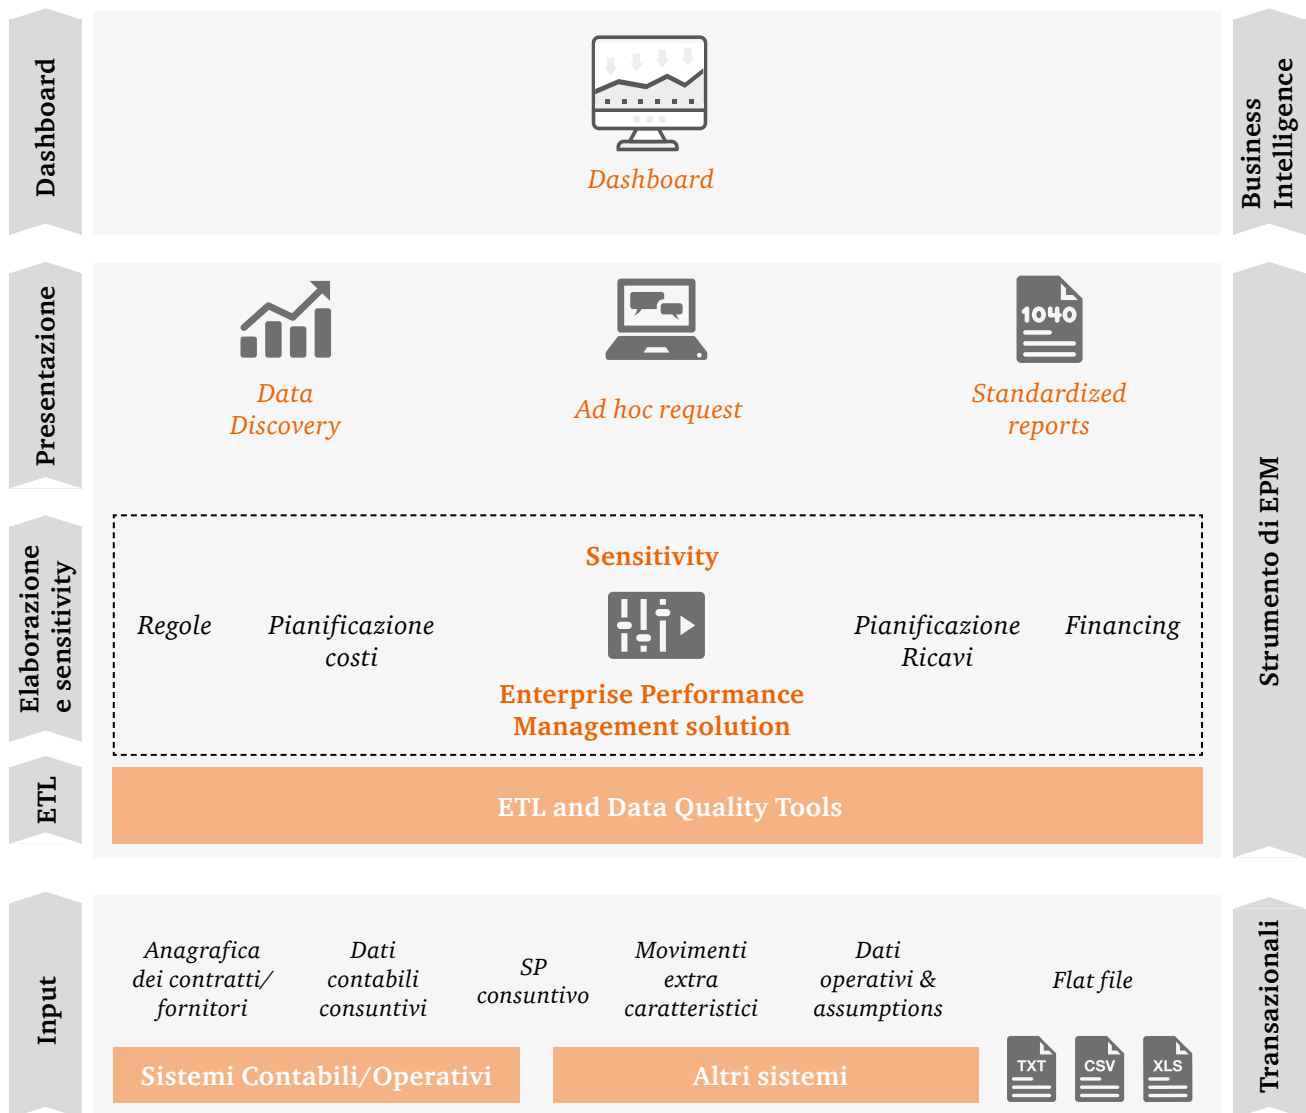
Dashboard

Dashboard

Business Intelligence

Presentazione

Data Discovery

Ad hoc request

1040

Standardized reports

Strumento di EPM

Elaborazione e sensitivity

Sensitivity

Regole

Pianificazione costi

Pianificazione Ricavi

Financing

Enterprise Performance Management solution

ETL

ETL and Data Quality Tools

Input

Anagrafica dei contratti/ fornitori

Dati contabili consuntivi

SP consuntivo

Movimenti extra caratteristici

Dati operativi & assumptions

Flat file

Sistemi Contabili/Operativi

Altri sistemi

TXT

CSV

XLS

Transazionali